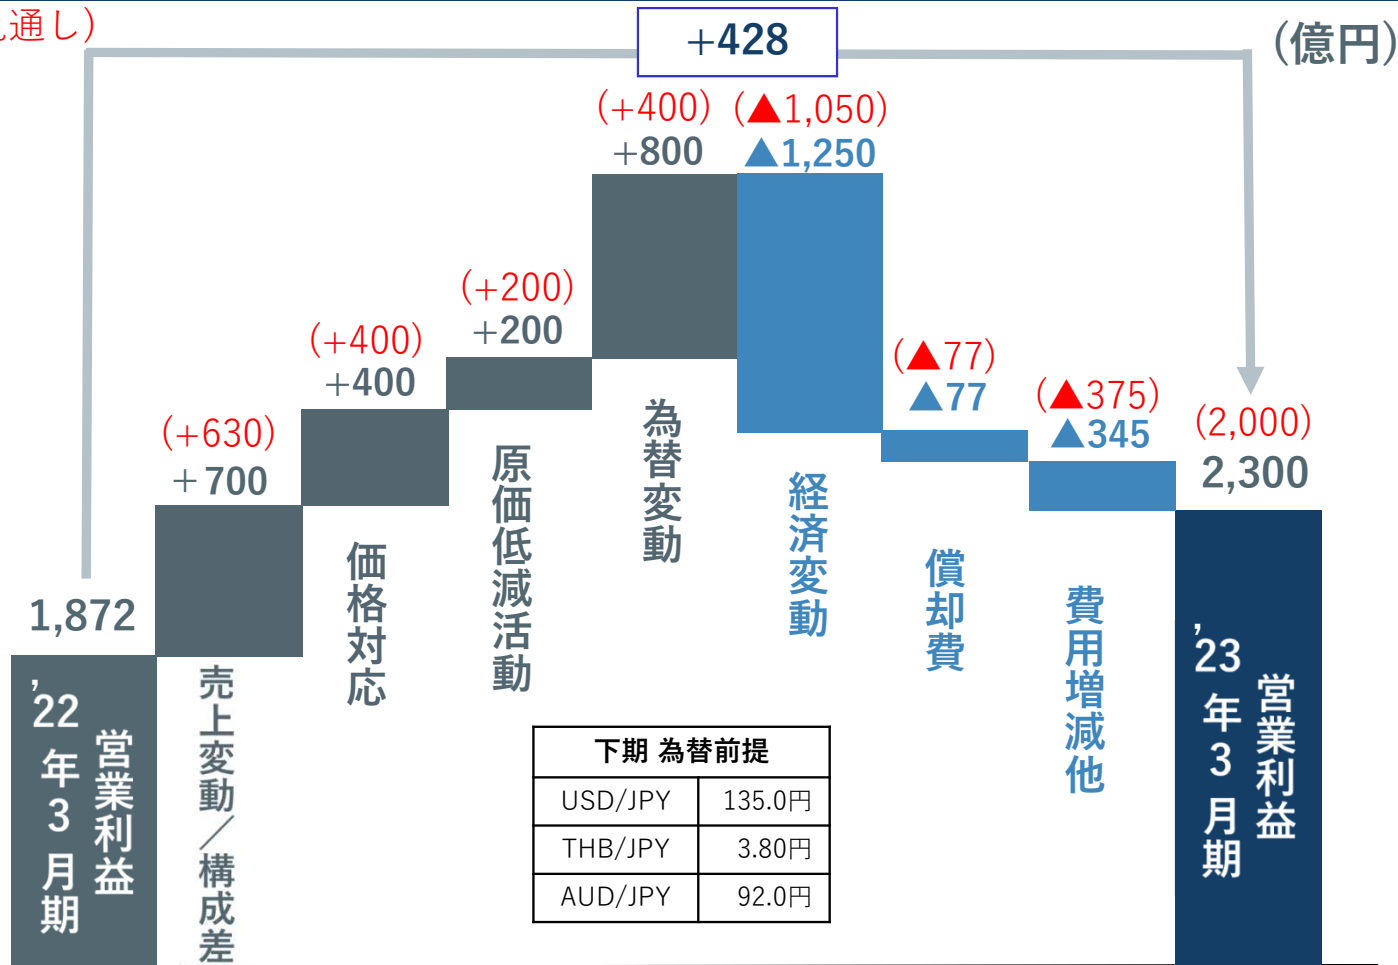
通し)

+428

(億円)

1,872

'22年3月期 営業利益

(+630)
+700

売上変動／構成差

(+400)
+400

価格対応

(+200)
+200

原価低減活動

(+400)
+800

為替変動

(▲1,050)
▲1,250

経済変動

(▲77)
▲77

償却費

(▲375)
▲345

費用増減他

(2,000)
2,300

'23年3月期 営業利益

| 下期 為替前提 | |
|---|---|
| USD/JPY | 135.0円 |
| THB/JPY | 3.80円 |
| AUD/JPY | 92.0円 |